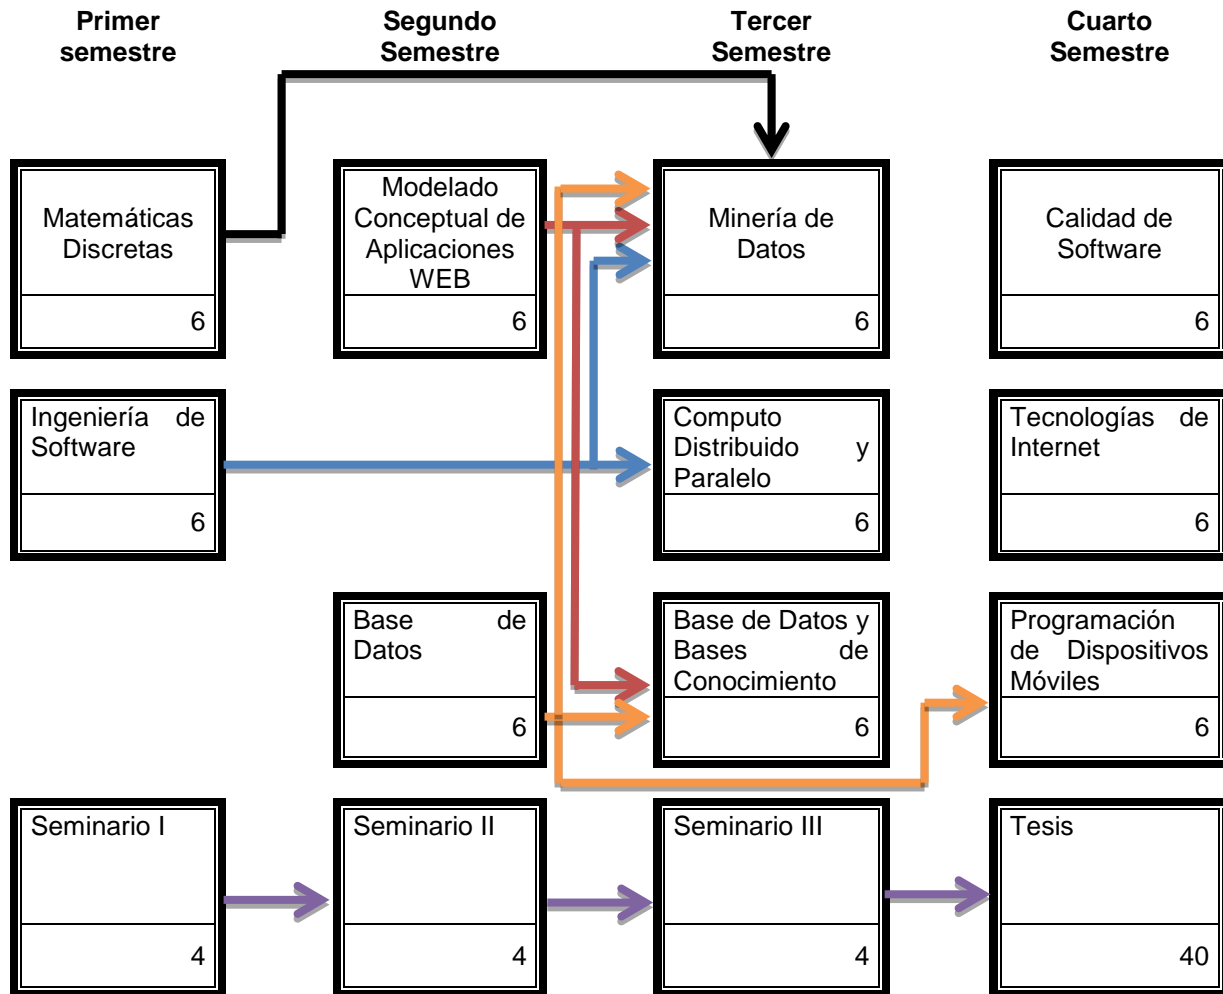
Primer semestre

Segundo Semestre

Tercer Semestre

Cuarto Semestre

Matemáticas Discretas
6

Modelado Conceptual de Aplicaciones WEB
6

Minería de Datos
6

Calidad de Software
6

Ingeniería de Software
6

Computo Distribuido y Paralelo
6

Tecnologías de Internet
6

Base de Datos
6

Base de Datos y Bases de Conocimiento
6

Programación de Dispositivos Móviles
6

Seminario I
4

Seminario II
4

Seminario III
4

Tesis
40